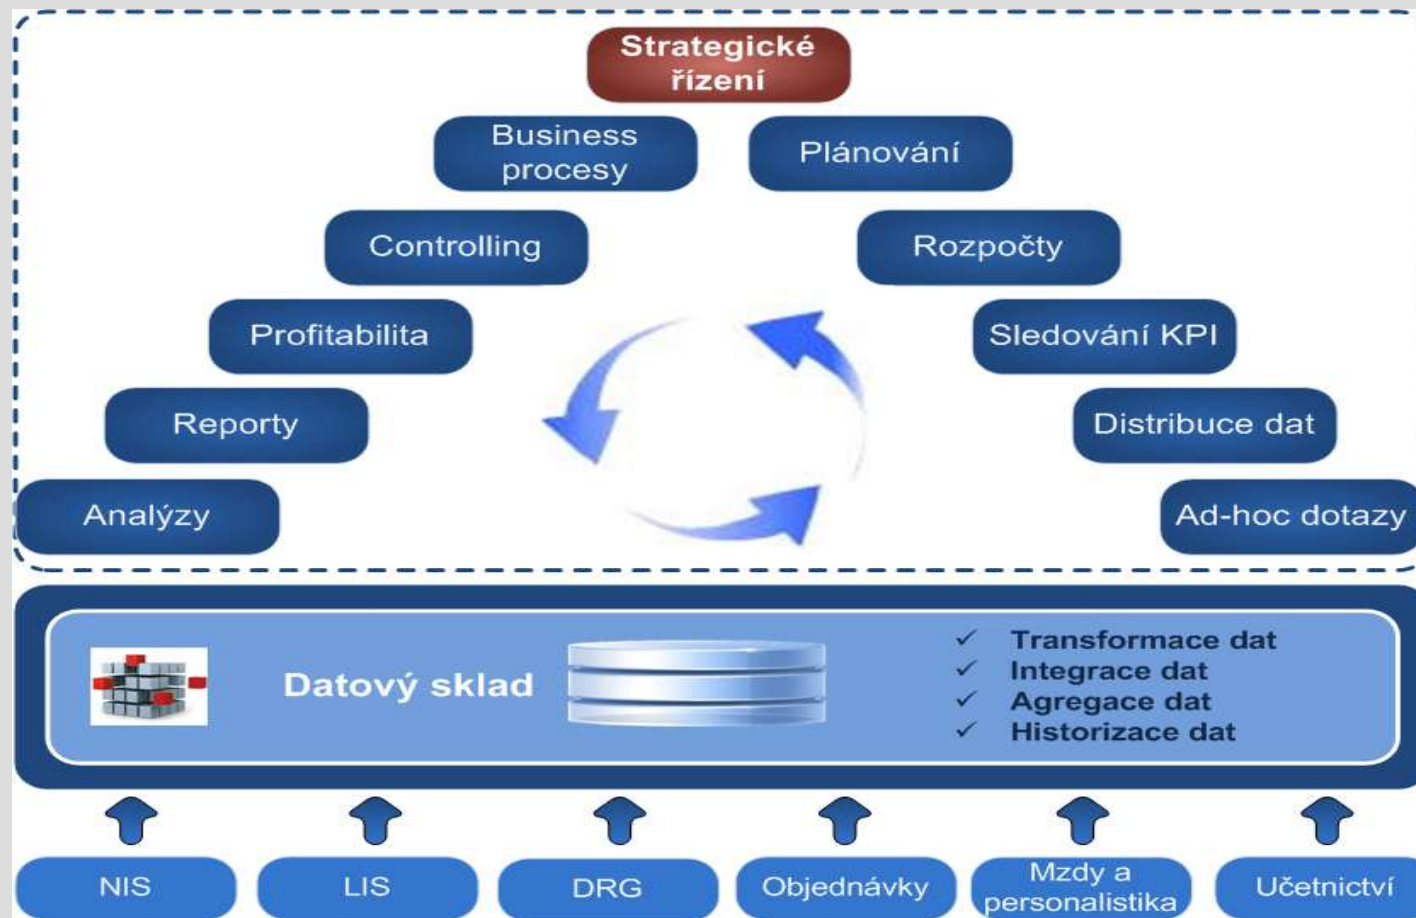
Strategické řízení

Business procesy

Plánování

Controlling

Rozpočty

Profitabilita

Sledování KPI

Reporty

Distribuce dat

Analýzy

Ad-hoc dotazy

Datový sklad

✓ Transformace dat
✓ Integrace dat
✓ Agregace dat
✓ Historizace dat

NIS

LIS

DRG

Objednávky

Mzdy a personalistika

Účetnictví